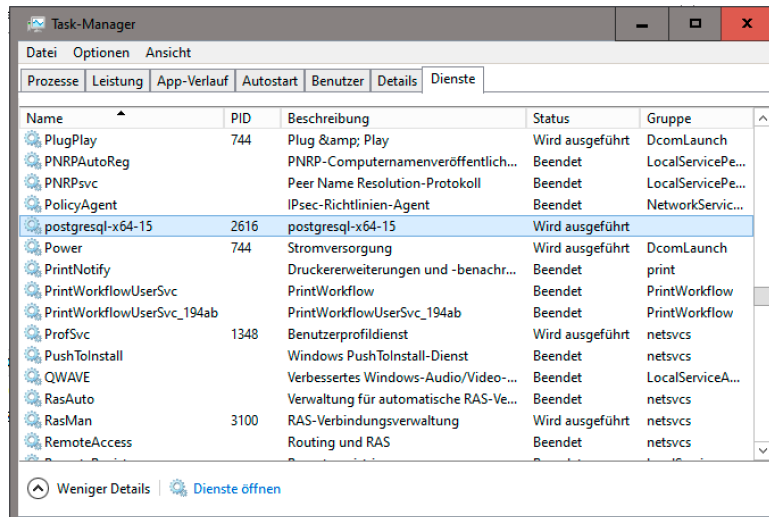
Task-Manager

Datei Optionen Ansicht

Prozesse | Leistung | App-Verlauf | Autostart | Benutzer | Details | Dienste

| Name | PID | Beschreibung | Status | Gruppe |
|---|---|---|---|---|
| PlugPlay | 744 | Plug &amp; Play | Wird ausgeführt | DcomLaunch |
| PNRPAutoReg | | PNRP-Computernamenveröffentlich... | Beendet | LocalServicePe... |
| PNRPsvc | | Peer Name Resolution-Protokoll | Beendet | LocalServicePe... |
| PolicyAgent | | IPsec-Richtlinien-Agent | Beendet | NetworkServic... |
| postgresql-x64-15 | 2616 | postgresql-x64-15 | Wird ausgeführt | |
| Power | 744 | Stromversorgung | Wird ausgeführt | DcomLaunch |
| PrintNotify | | Druckererweiterungen und -benachr... | Beendet | print |
| PrintWorkflowUserSvc | | PrintWorkflow | Beendet | PrintWorkflow |
| PrintWorkflowUserSvc_194ab | | PrintWorkflowUserSvc_194ab | Beendet | PrintWorkflow |
| ProfSvc | 1348 | Benutzerprofildienst | Wird ausgeführt | netsvcs |
| PushToInstall | | Windows PushToInstall-Dienst | Beendet | netsvcs |
| QWAVE | | Verbessertes Windows-Audio/Video-... | Beendet | LocalServiceA... |
| RasAuto | | Verwaltung für automatische RAS-Ve... | Beendet | netsvcs |
| RasMan | 3100 | RAS-Verbindungsverwaltung | Wird ausgeführt | netsvcs |
| RemoteAccess | | Routing und RAS | Beendet | netsvcs |
| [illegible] | | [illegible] | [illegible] | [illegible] |

Weniger Details | Dienste öffnen